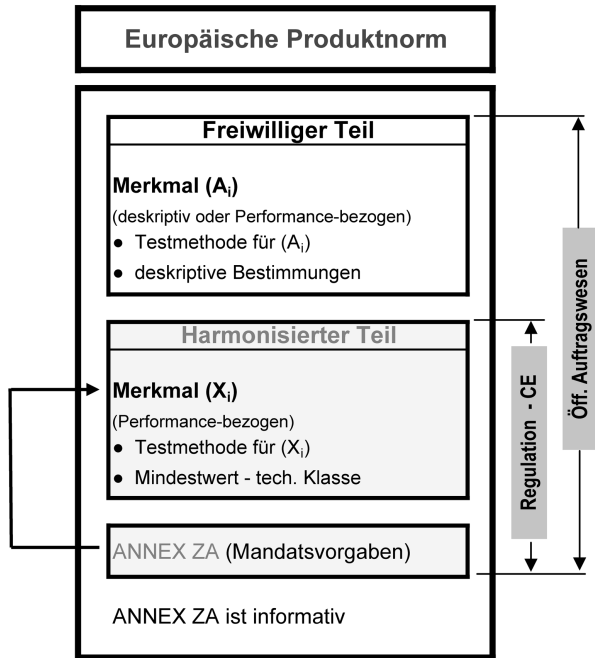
Europäische Produktnorm

Freiwilliger Teil

Merkmal ($A_i$)

(deskriptiv oder Performance-bezogen)

- Testmethode für ($A_i$)
- deskriptive Bestimmungen

Harmonisierter Teil

Merkmal ($X_i$)

(Performance-bezogen)

- Testmethode für ($X_i$)
- Mindestwert - tech. Klasse

ANNEX ZA (Mandatsvorgaben)

ANNEX ZA ist informativ

Regulation - CE

Öff. Auftragswesen